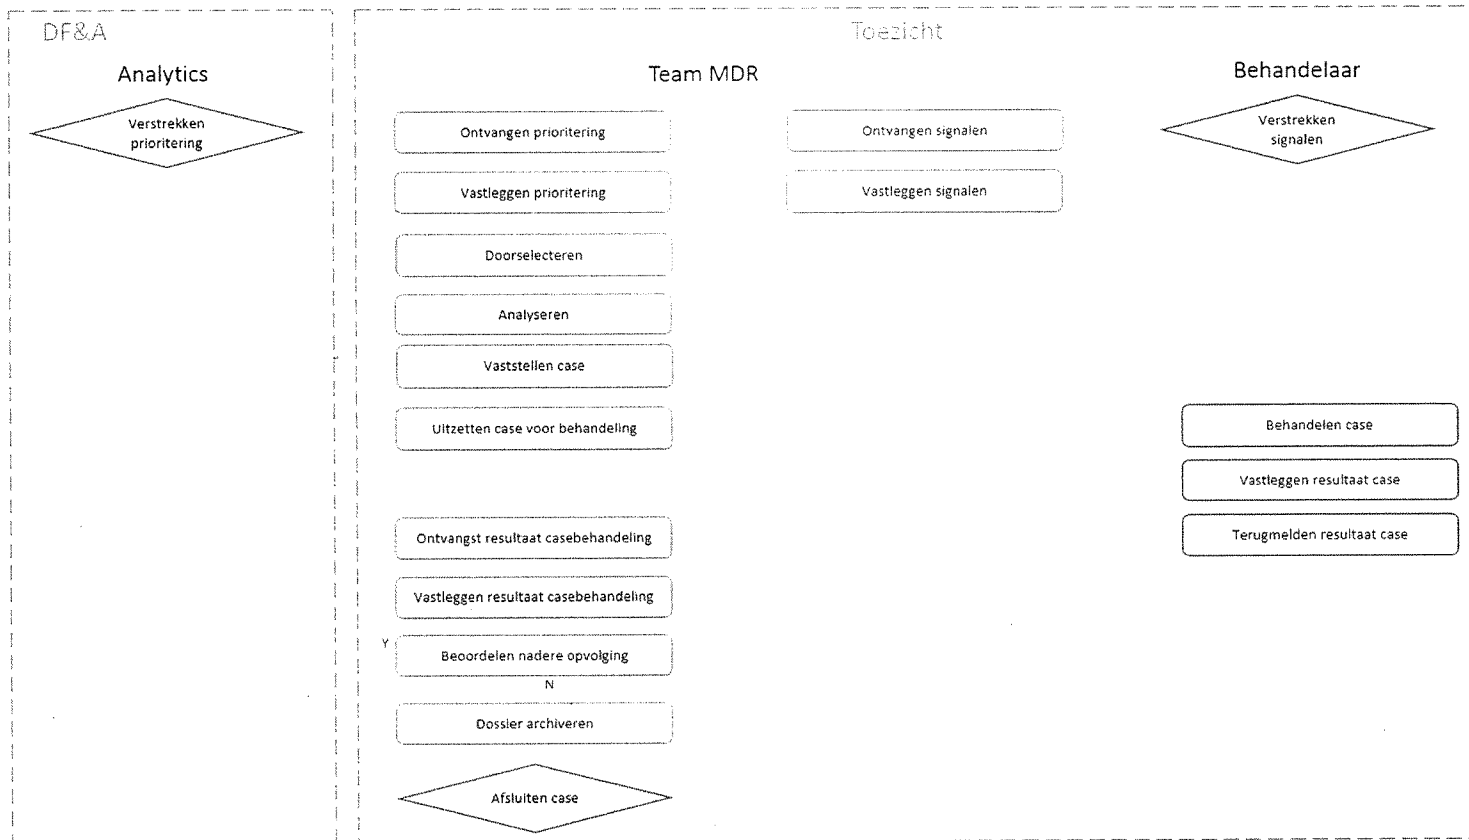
DF&A

Analytics

Verstrekken prioritering

Toezicht

Team MDR

Ontvangen prioritering

Vastleggen prioritering

Doorselecteren

Analyseren

Vaststellen case

Uitzetten case voor behandeling

Ontvangst resultaat casebehandeling

Vastleggen resultaat casebehandeling

Y

Beoordelen nadere opvolging

N

Dossier archiveren

Afsluiten case

Ontvangen signalen

Vastleggen signalen

Behandelaar

Verstrekken signalen

Behandelen case

Vastleggen resultaat case

Terugmelden resultaat case